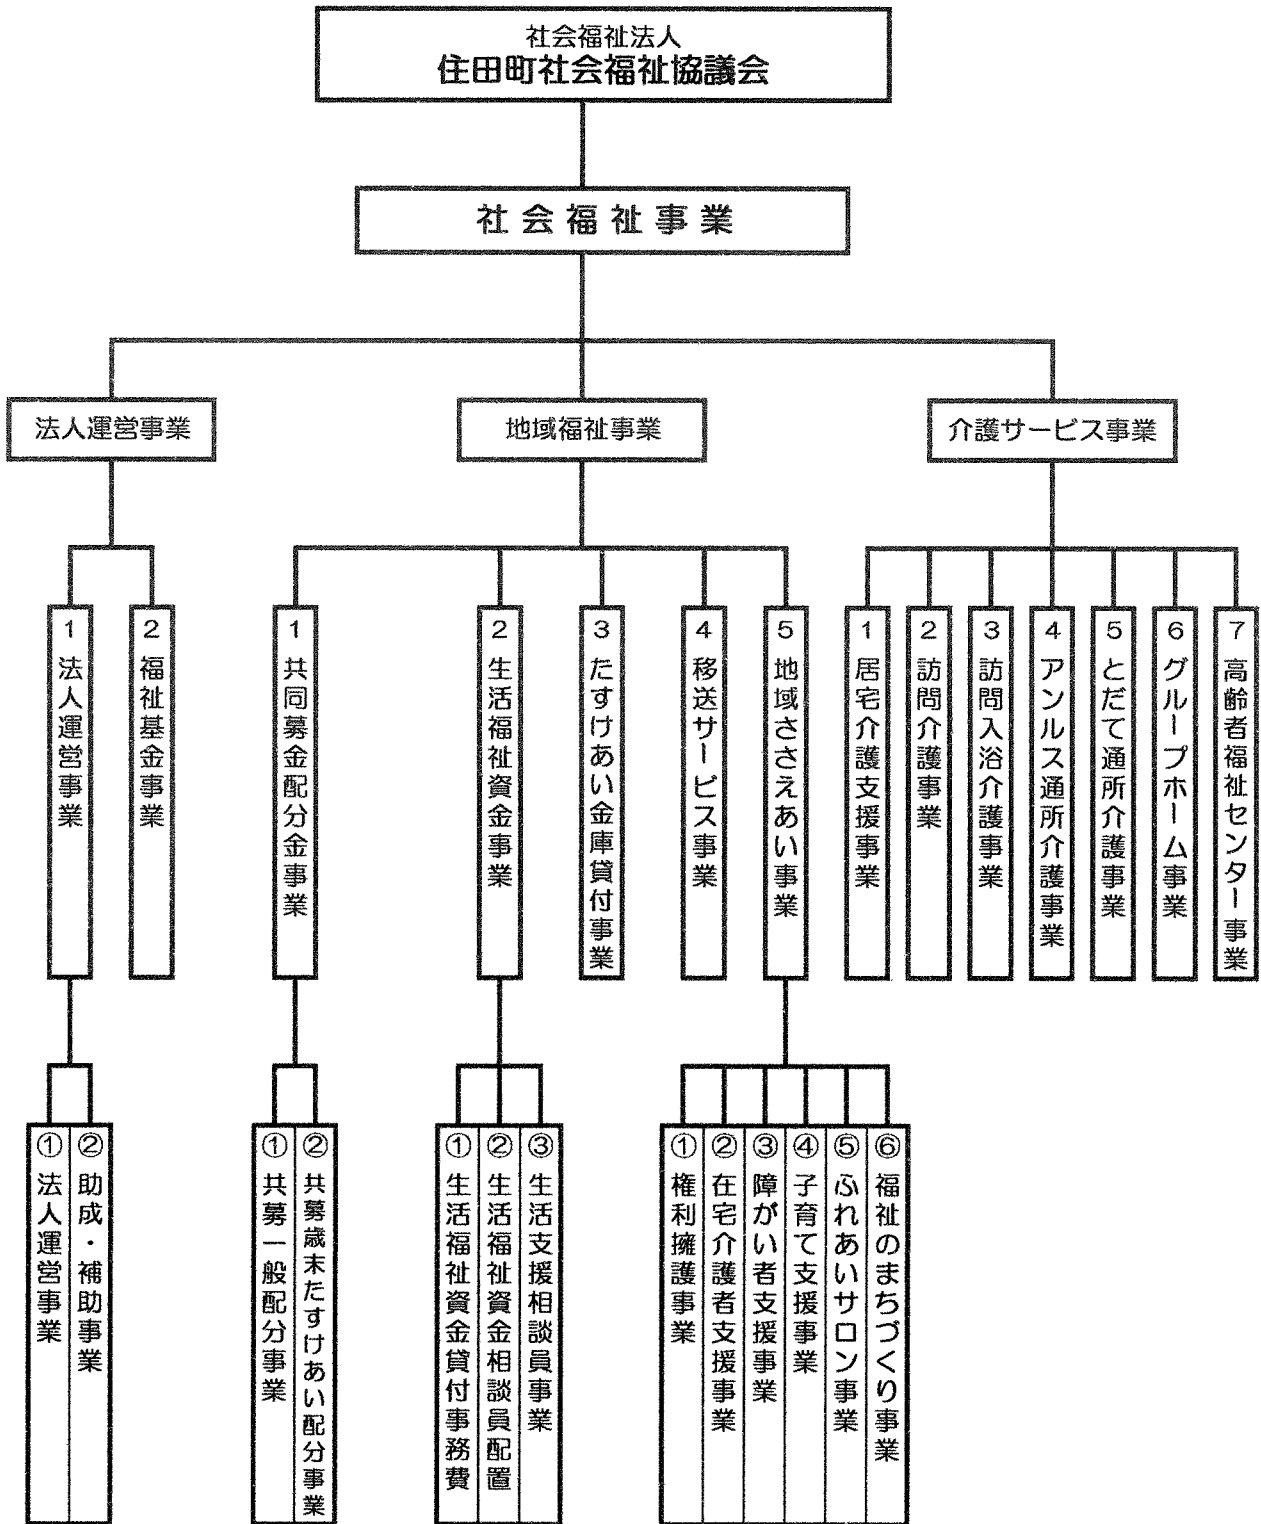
社会福祉法人
住田町社会福祉協議会

社会福祉事業

法人運営事業

地域福祉事業

介護サービス事業

1 法人運営事業

2 福祉基金事業

1 共同募金配分金事業

2 生活福祉資金事業

3 たすけあい金庫貸付事業

4 移送サービス事業

5 地域ささえあい事業

1 居宅介護支援事業

2 訪問介護事業

3 訪問入浴介護事業

4 アンルス通所介護事業

5 とだて通所介護事業

6 グループホーム事業

7 高齢者福祉センター事業

① 法人運営事業

② 助成・補助事業

① 共募一般配分事業

② 共募歳末たすけあい配分事業

① 生活福祉資金貸付事務費

② 生活福祉資金相談員配置

③ 生活支援相談員事業

① 権利擁護事業

② 在宅介護者支援事業

③ 障がい者支援事業

④ 子育て支援事業

⑤ ふれあいサロン事業

⑥ 福祉のまちづくり事業